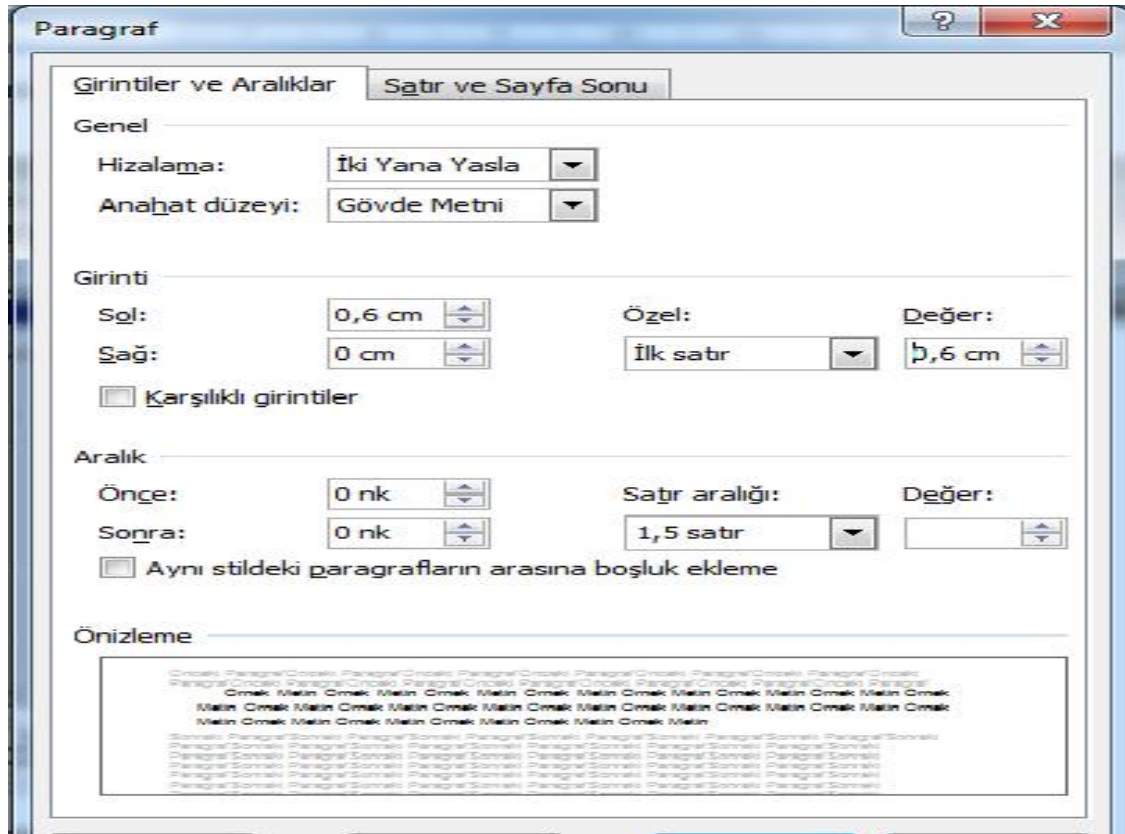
Paragraf

Girintiler ve Aralıklar | Satır ve Sayfa Sonu

Genel

Hizalama: İki Yana Yasla

Anahat düzeyi: Gövde Metni

Girinti

Sol: 0,6 cm

Sağ: 0 cm

Özel: İlk satır

Değer: 0,6 cm

Karşılıklı girintiler

Aralık

Önce: 0 nk

Sonra: 0 nk

Satır aralığı: 1,5 satır

Değer:

Aynı stildeki paragrafların arasına boşluk ekleme

Önizleme

Önceki Paragraf Önceki Paragraf Önceki Paragraf Önceki Paragraf Önceki Paragraf Önceki Paragraf Önceki Paragraf Önceki Paragraf Önceki Paragraf Önceki Paragraf Önceki Paragraf Önceki Paragraf

Örnek Metin Örnek Metin Örnek Metin Örnek Metin Örnek Metin Örnek Metin Örnek Metin Örnek Metin Örnek Metin Örnek Metin Örnek Metin Örnek Metin Örnek Metin Örnek Metin Örnek Metin Örnek Metin Örnek Metin Örnek Metin Örnek Metin Örnek Metin Örnek Metin Örnek Metin

Sonraki Paragraf Sonraki Paragraf Sonraki Paragraf Sonraki Paragraf Sonraki Paragraf Sonraki Paragraf Sonraki Paragraf Sonraki Paragraf Sonraki Paragraf Sonraki Paragraf Sonraki Paragraf Sonraki Paragraf Sonraki Paragraf Sonraki Paragraf Sonraki Paragraf Sonraki Paragraf Sonraki Paragraf Sonraki Paragraf Sonraki Paragraf Sonraki Paragraf Sonraki Paragraf Sonraki Paragraf Sonraki Paragraf Sonraki Paragraf Sonraki Paragraf Sonraki Paragraf Sonraki Paragraf Sonraki Paragraf